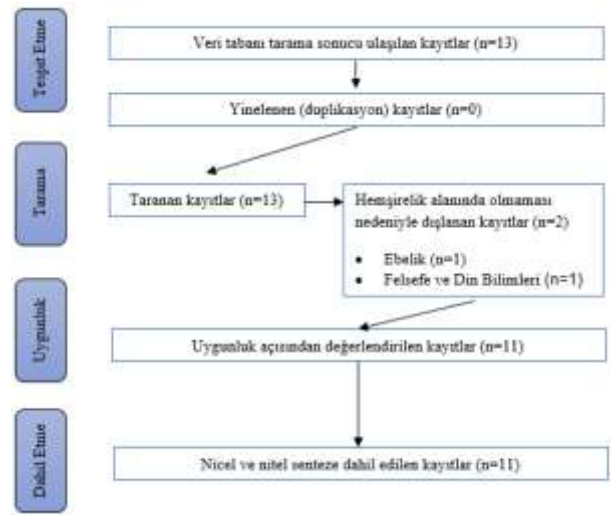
Tespit Etme

Veri tabanı tarama sonucu ulaşılan kayıtlar (n=13)

Yinelenen (duplikasyon) kayıtlar (n=0)

Tarama

Taranan kayıtlar (n=13)

Hemşirelik alanında olmaması nedeniyle dışlanan kayıtlar (n=2)

• Ebelik (n=1)
• Felsefe ve Din Bilimleri (n=1)

Uygunluk

Uygunluk açısından değerlendirilen kayıtlar (n=11)

Dahil Etme

Nicel ve nitel senteze dahil edilen kayıtlar (n=11)